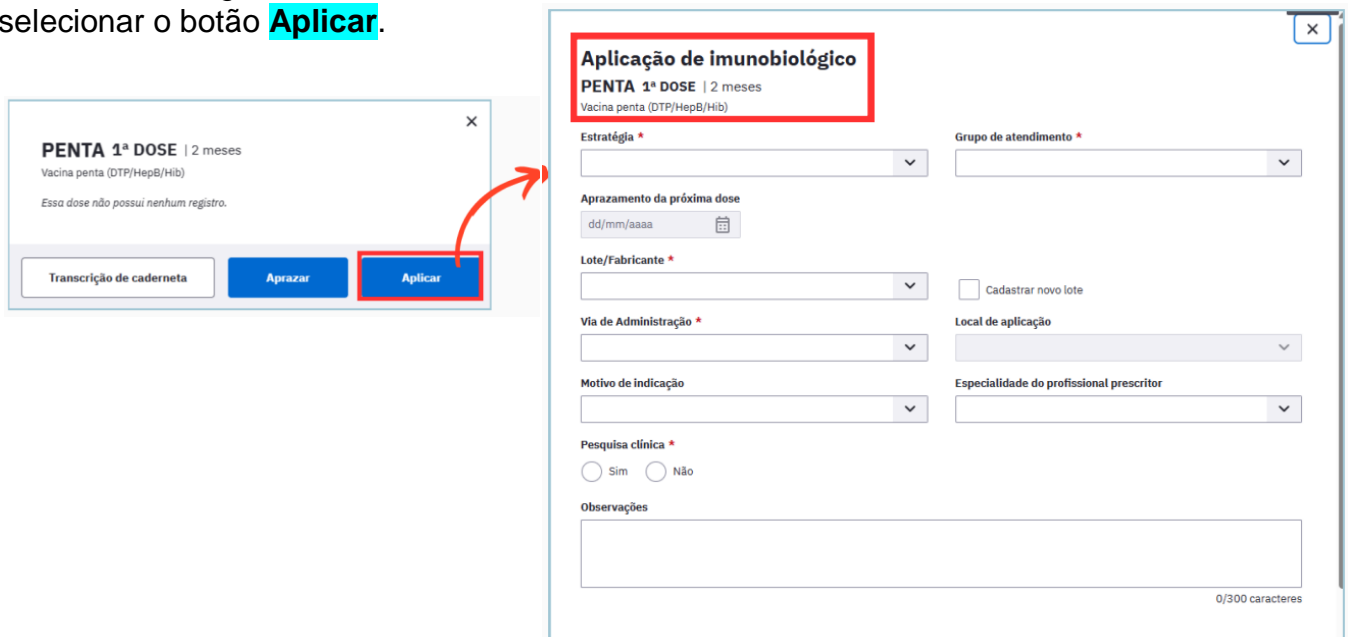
selecionar o botão **Aplicar**.

×

PENTA 1ª DOSE | 2 meses
Vacina penta (DTP/HepB/Hib)

Essa dose não possui nenhum registro.

Transcrição de caderneta | Aprazar | Aplicar

×

Aplicação de imunobiológico
PENTA 1ª DOSE | 2 meses
Vacina penta (DTP/HepB/Hib)

Estratégia *

Grupo de atendimento *

Aprazamento da próxima dose
dd/mm/aaaa

Lote/Fabricante *

Cadastrar novo lote

Via de Administração *

Local de aplicação

Motivo de indicação

Especialidade do profissional prescritor

Pesquisa clínica *
Sim
Não

Observações

0/300 caracteres